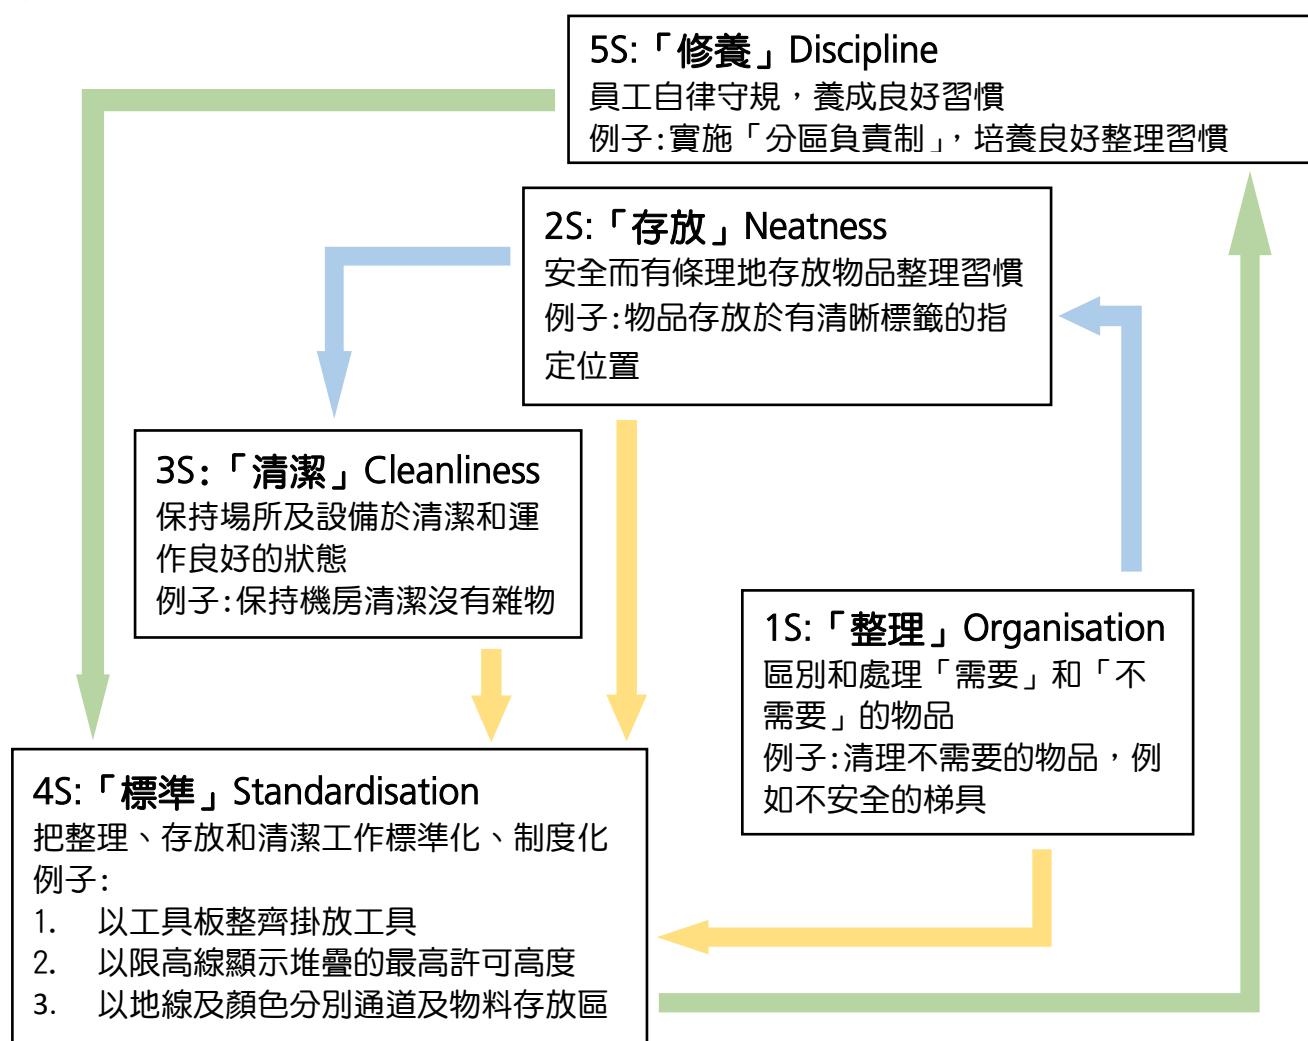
5S:「修養」Discipline
員工自律守規，養成良好習慣
例子:實施「分區負責制」，培養良好整理習慣

2S:「存放」Neatness
安全而有條理地存放物品整理習慣
例子:物品存放於有清晰標籤的指定位置

3S:「清潔」Cleanliness
保持場所及設備於清潔和運作良好的狀態
例子:保持機房清潔沒有雜物

1S:「整理」Organisation
區別和處理「需要」和「不需要」的物品
例子:清理不需要的物品，例如不安全的梯具

4S:「標準」Standardisation
把整理、存放和清潔工作標準化、制度化
例子:
1. 以工具板整齊掛放工具
2. 以限高線顯示堆疊的最高許可高度
3. 以地線及顏色分別通道及物料存放區